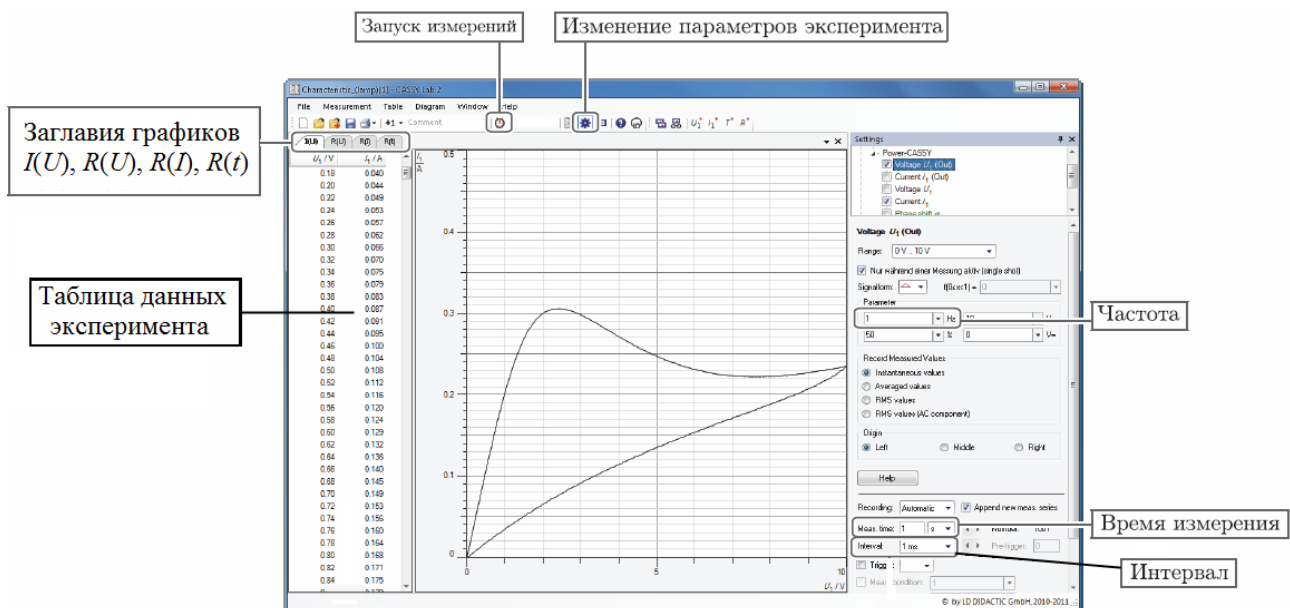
Запуск измерений

Изменение параметров эксперимента

Заглавия графиков $I(U)$, $R(U)$, $R(I)$, $R(t)$

Таблица данных эксперимента

Частота

Время измерения

Интервал

Characteristic_(temp)[1] - CASSY Lab 2

File Measurement Table Diagram Window Help

Comment

I(U) R(U) R(I) R(t)

| $U_1$ / V | $I_1$ / A |
|---|---|
| 0.18 | 0.040 |
| 0.20 | 0.044 |
| 0.22 | 0.049 |
| 0.24 | 0.053 |
| 0.26 | 0.057 |
| 0.28 | 0.062 |
| 0.30 | 0.066 |
| 0.32 | 0.070 |
| 0.34 | 0.075 |
| 0.36 | 0.079 |
| 0.38 | 0.083 |
| 0.40 | 0.087 |
| 0.42 | 0.091 |
| 0.44 | 0.095 |
| 0.46 | 0.100 |
| 0.48 | 0.104 |
| 0.50 | 0.108 |
| 0.52 | 0.112 |
| 0.54 | 0.116 |
| 0.56 | 0.120 |
| 0.58 | 0.124 |
| 0.60 | 0.129 |
| 0.62 | 0.132 |
| 0.64 | 0.136 |
| 0.66 | 0.140 |
| 0.68 | 0.145 |
| 0.70 | 0.149 |
| 0.72 | 0.153 |
| 0.74 | 0.156 |
| 0.76 | 0.160 |
| 0.78 | 0.164 |
| 0.80 | 0.168 |
| 0.82 | 0.171 |
| 0.84 | 0.175 |

$I_1$ / A

0.5 0.4 0.3 0.2 0.1 0

0 5 10

$U_1$ / V

Settings

Power-CASSY

Voltage $U_1$ (Out)

Current $I_1$ (Out)

Voltage $U_1$

Current $I_1$

Phase shift

Voltage $U_1$ (Out)

Range: 0 V .. 10 V

Nur während einer Messung aktiv (single shot)

Signalform: f(0<x<1) = 0

Parameter

1 Hz 10

50 % 0 V=

Record Measured Values

Instantaneous values

Averaged values

RMS values

RMS values (AC component)

Origin

Left Middle Right

Help

Recording: Automatic Append new meas. series

Meas. time: 1 s Number:

Interval: 1 ms Pre-trigger: 0

Trigg:

Meas. condition: 1

© by LD DIDACTIC GmbH, 2010-2011